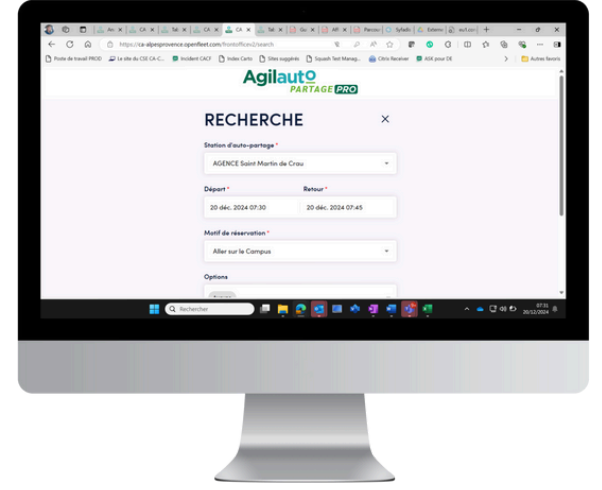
Agilauto PARTAGE PRO

RECHERCHE

Station d'auto-partage *
AGENCE Saint Martin de Crau

Départ *
20 déc. 2024 07:30

Retour *
20 déc. 2024 07:45

Motif de réservation *
Aller sur le Campus

Options

https://ca-alpesprovence.openfleet.com/frontoffice/s/search

Poste de travail PROD
Le site du CSE CA C...
Incident CACF
Index Carto
Sites suggérés
Squash Test Manag...
Citrix Receiver
ASK pour DE
Autres favoris

Rechercher

07:31
20/12/2024